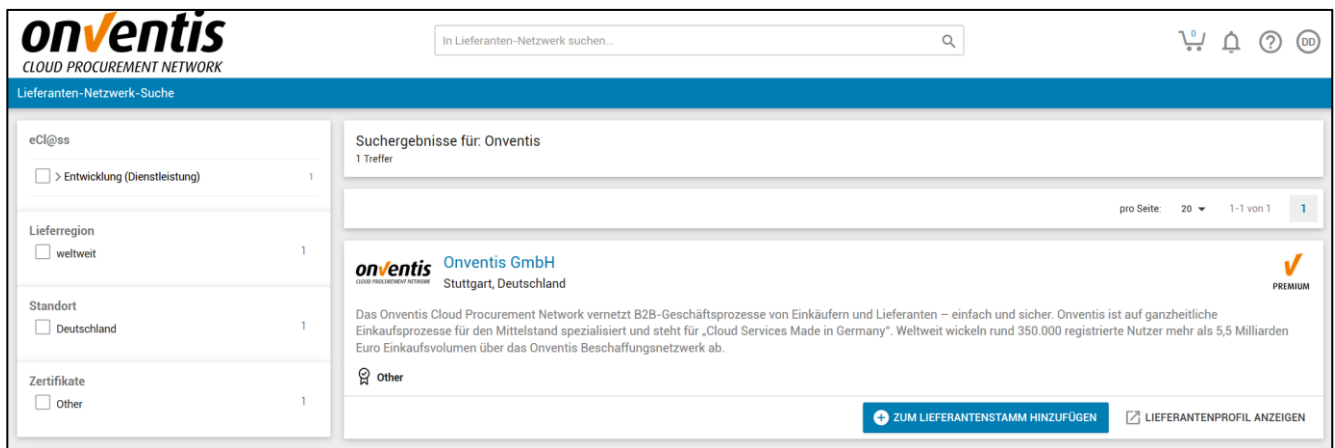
onventis
CLOUD PROCUREMENT NETWORK

In Lieferanten-Netzwerk suchen...

0

DD

Lieferanten-Netzwerk-Suche

eCl@ss

> Entwicklung (Dienstleistung) 1

Lieferregion

weltweit 1

Standort

Deutschland 1

Zertifikate

Other 1

Suchergebnisse für: Onventis
1 Treffer

pro Seite: 20 1-1 von 1 1

onventis
CLOUD PROCUREMENT NETWORK

Onventis GmbH
Stuttgart, Deutschland

PREMIUM

Das Onventis Cloud Procurement Network vernetzt B2B-Geschäftsprozesse von Einkäufern und Lieferanten – einfach und sicher. Onventis ist auf ganzheitliche Einkaufsprozesse für den Mittelstand spezialisiert und steht für „Cloud Services Made in Germany". Weltweit wickeln rund 350.000 registrierte Nutzer mehr als 5,5 Milliarden Euro Einkaufsvolumen über das Onventis Beschaffungsnetzwerk ab.

Other

ZUM LIEFERANTENSTAMM HINZUFÜGEN

LIEFERANTENPROFIL ANZEIGEN